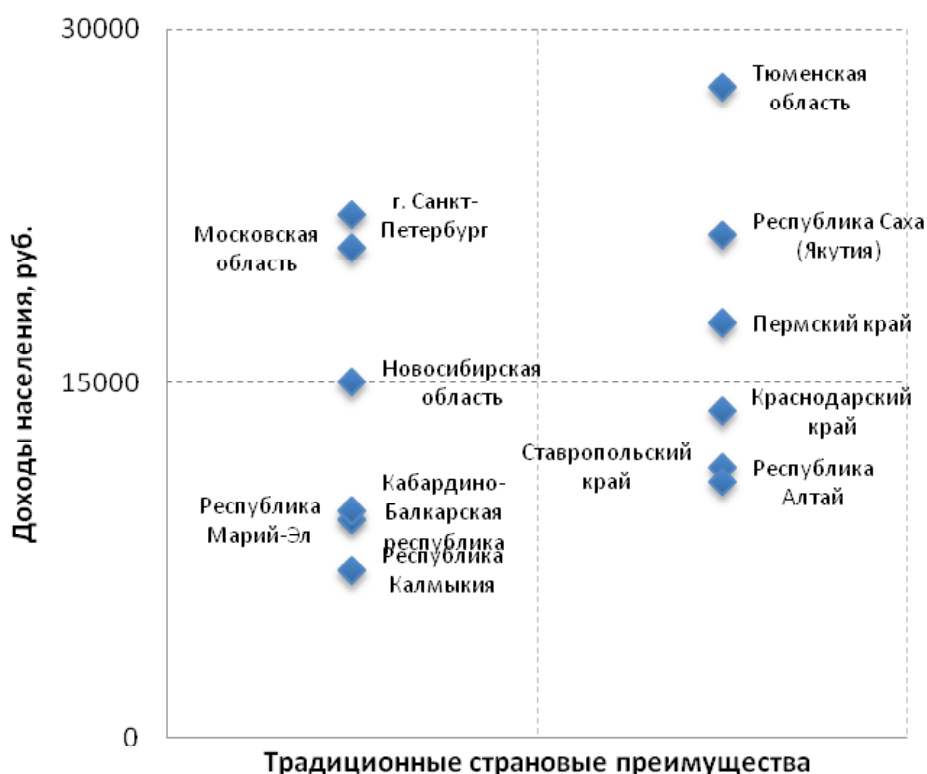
30000

15000

0

Доходы населения, руб.

Традиционные страновые преимущества

Тюменская область

г. Санкт-Петербург

Московская область

Республика Саха (Якутия)

Пермский край

Новосибирская область

Краснодарский край

Ставропольский край

Республика Алтай

Кабардино-Балкарская республика

Республика Марий-Эл

Республика Калмыкия